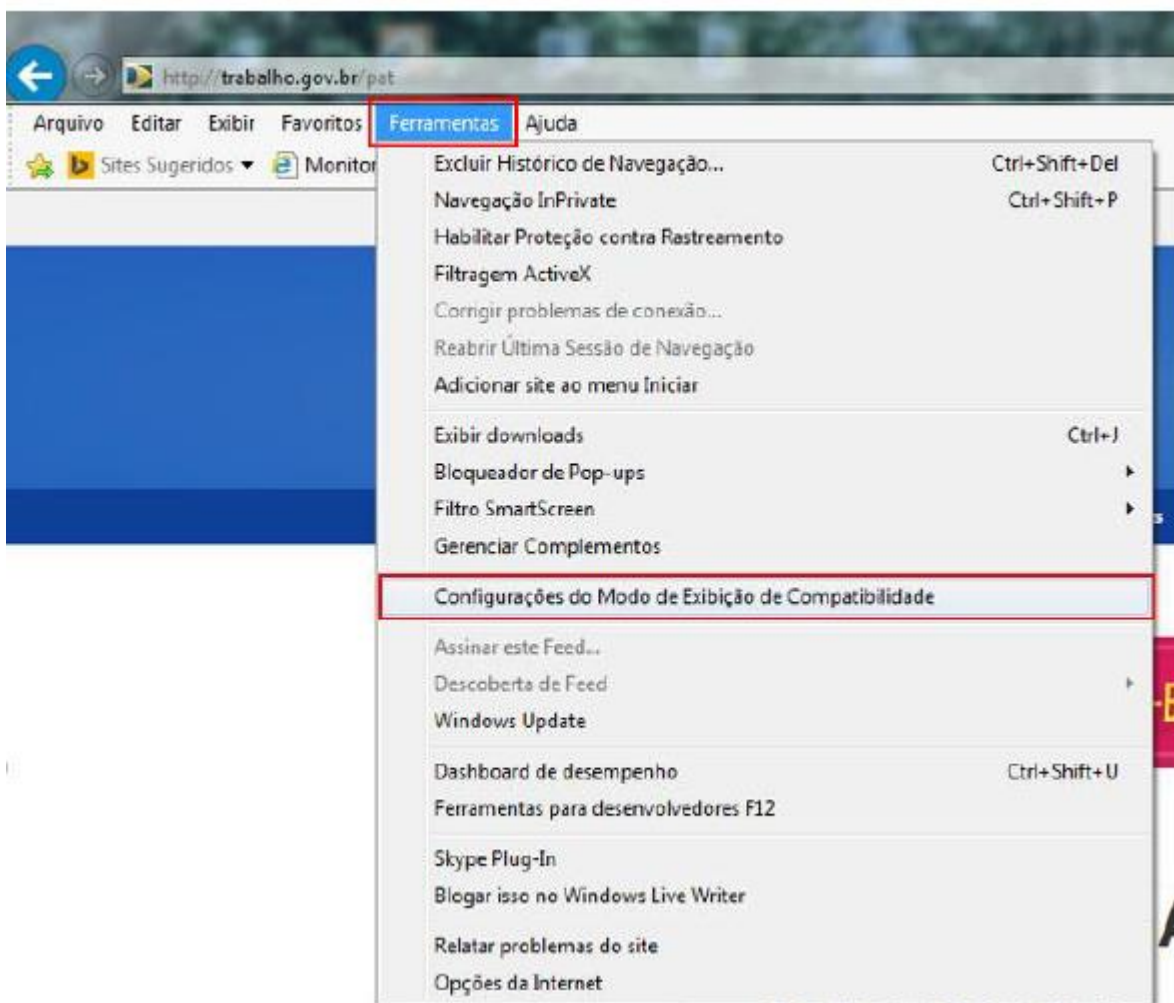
http://trabalho.gov.br/pat

Arquivo Editar Exibir Favoritos Ferramentas Ajuda

Sites Sugeridos ▾ Monitor

Excluir Histórico de Navegação... Ctrl+Shift+Del
Navegação InPrivate Ctrl+Shift+P
Habilitar Proteção contra Rastreamento
Filtragem ActiveX
Corrigir problemas de conexão...
Reabrir Última Sessão de Navegação
Adicionar site ao menu Iniciar

Exibir downloads Ctrl+J
Bloqueador de Pop-ups
Filtro SmartScreen
Gerenciar Complementos

Configurações do Modo de Exibição de Compatibilidade

Assinar este Feed...
Descoberta de Feed
Windows Update

Dashboard de desempenho Ctrl+Shift+U
Ferramentas para desenvolvedores F12

Skype Plug-In
Blogar isso no Windows Live Writer

Relatar problemas do site
Opções da Internet